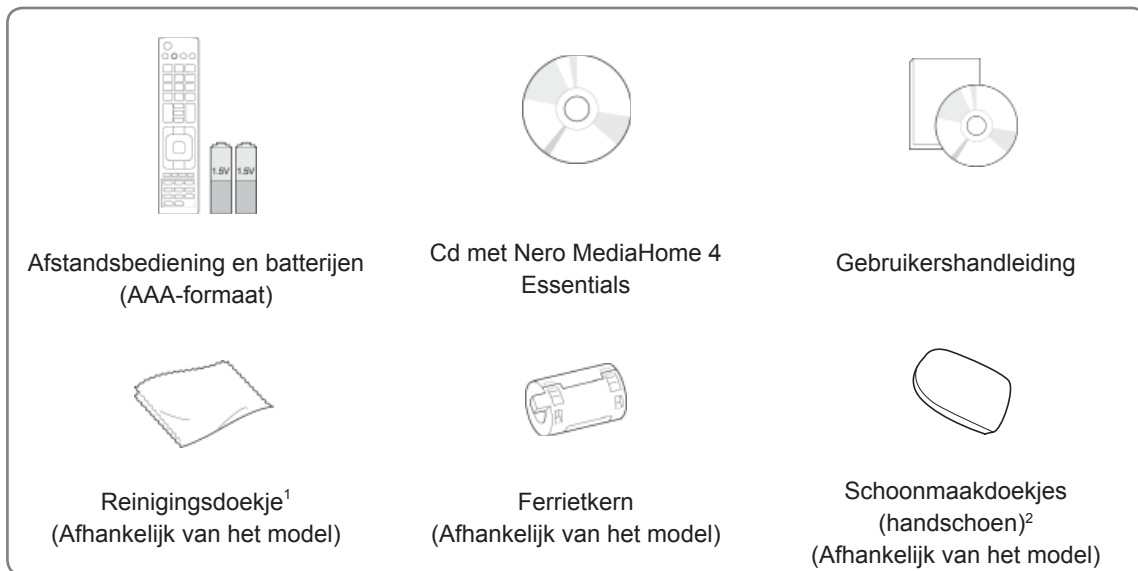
1.5V 1.5V

Afstandsbediening en batterijen (AAA-formaat)

Cd met Nero MediaHome 4 Essentials

Gebruikershandleiding

Reinigingsdoekje$^1$ (Afhankelijk van het model)

Ferrietkern (Afhankelijk van het model)

Schoonmaakdoekjes (handschoen)$^2$ (Afhankelijk van het model)